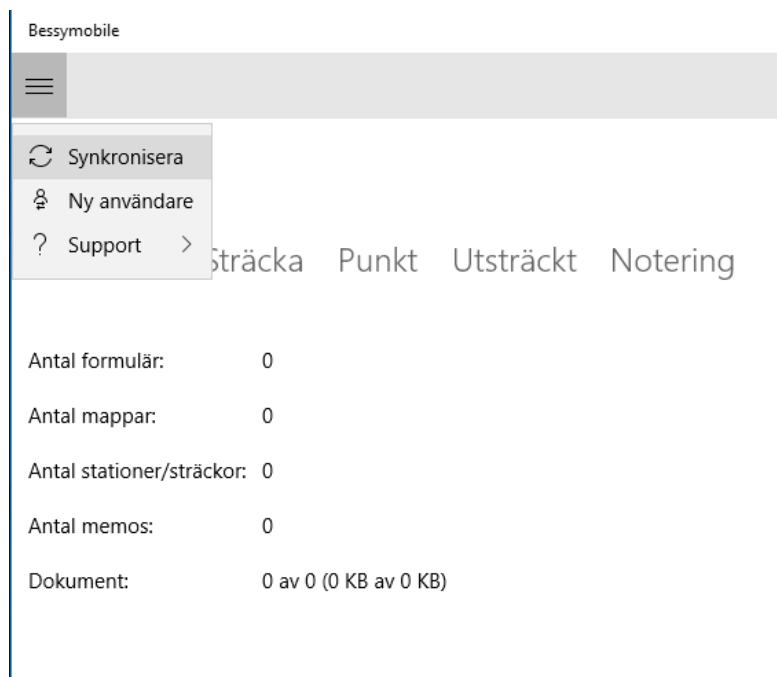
Bessymobile

Synkronisera
Ny användare
Support >

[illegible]träcka Punkt Utsträckt Notering

| | |
|---|---|
| Antal formulär: | 0 |
| Antal mappar: | 0 |
| Antal stationer/sträckor: | 0 |
| Antal memos: | 0 |
| Dokument: | 0 av 0 (0 KB av 0 KB) |